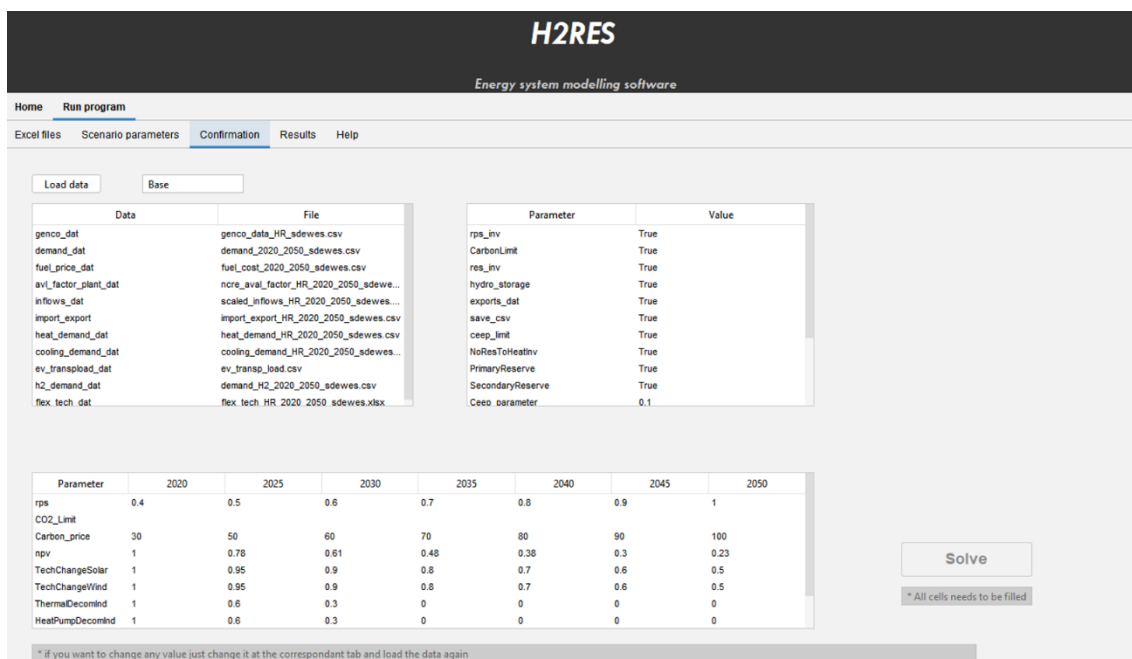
H2RES

Energy system modelling software

Home Run program

Excel files Scenario parameters Confirmation Results Help

Load data Base

| Data | File |
|---|---|
| genco_dat | genco_data_HR_sdewes.csv |
| demand_dat | demand_2020_2050_sdewes.csv |
| fuel_price_dat | fuel_cost_2020_2050_sdewes.csv |
| avl_factor_plant_dat | ncre_aval_factor_HR_2020_2050_sdewe... |
| inflows_dat | scaled_inflows_HR_2020_2050_sdewes.... |
| import_export | import_export_HR_2020_2050_sdewes.csv |
| heat_demand_dat | heat_demand_HR_2020_2050_sdewes.csv |
| cooling_demand_dat | cooling_demand_HR_2020_2050_sdewes... |
| ev_transpload_dat | ev_transp_load.csv |
| h2_demand_dat | demand_H2_2020_2050_sdewes.csv |
| flex_tech_dat | flex_tech_HR_2020_2050_sdewes.xlsx |

| Parameter | Value |
|---|---|
| rps_inv | True |
| CarbonLimit | True |
| res_inv | True |
| hydro_storage | True |
| exports_dat | True |
| save_csv | True |
| ceep_limit | True |
| NoResToHeatInv | True |
| PrimaryReserve | True |
| SecondaryReserve | True |
| Ceep_parameter | 0.1 |

| Parameter | 2020 | 2025 | 2030 | 2035 | 2040 | 2045 | 2050 |
|---|---|---|---|---|---|---|---|
| rps | 0.4 | 0.5 | 0.6 | 0.7 | 0.8 | 0.9 | 1 |
| CO2_Limit | | | | | | | |
| Carbon_price | 30 | 50 | 60 | 70 | 80 | 90 | 100 |
| npv | 1 | 0.78 | 0.61 | 0.48 | 0.38 | 0.3 | 0.23 |
| TechChangeSolar | 1 | 0.95 | 0.9 | 0.8 | 0.7 | 0.6 | 0.5 |
| TechChangeWind | 1 | 0.95 | 0.9 | 0.8 | 0.7 | 0.6 | 0.5 |
| ThermalDecomInd | 1 | 0.6 | 0.3 | 0 | 0 | 0 | 0 |
| HeatPumpDecomInd | 1 | 0.6 | 0.3 | 0 | 0 | 0 | 0 |

Solve

* All cells needs to be filled

* if you want to change any value just change it at the correspondant tab and load the data again